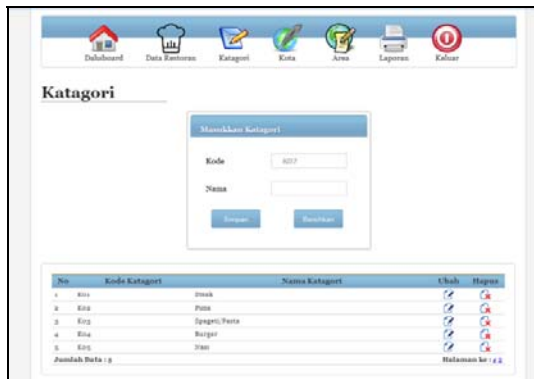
Dahsboard Data Restoran Katagori Kota Area Laporan Keluar

Katagori

Masukkan Katagori

Kode K07

Nama

Simpan Bersihkan

| No | Kode Katagori | Nama Katagori | Ubah | Hapus |
|---|---|---|---|---|
| 1 | K01 | Steak | | |
| 2 | K02 | Pizza | | |
| 3 | K03 | Spageti/Pasta | | |
| 4 | K04 | Burger | | |
| 5 | K05 | Nasi | | |

Jumlah Data : 5

Halaman ke : 1 2